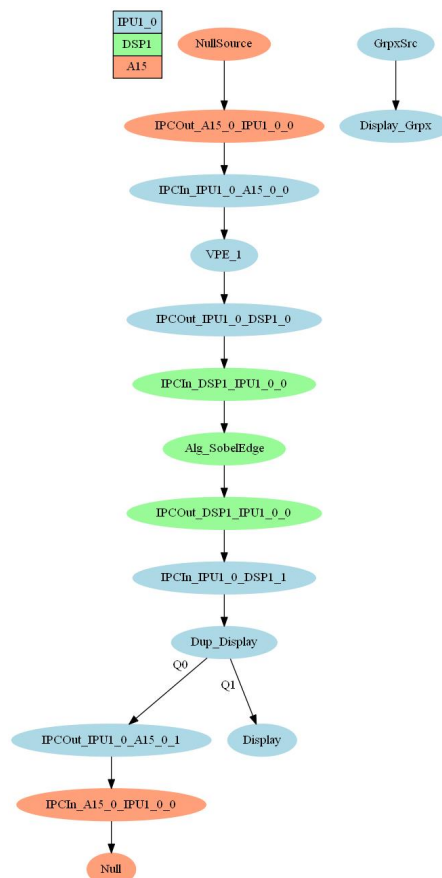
IPU1_0
DSP1
A15

NullSource

IPCOut_A15_0_IPU1_0_0

IPCIn_IPU1_0_A15_0_0

VPE_1

IPCOut_IPU1_0_DSP1_0

IPCIn_DSP1_IPU1_0_0

Alg_SobelEdge

IPCOut_DSP1_IPU1_0_0

IPCIn_IPU1_0_DSP1_1

Dup_Display

Q0

Q1

IPCOut_IPU1_0_A15_0_1

Display

IPCIn_A15_0_IPU1_0_0

Null

GrpxSrc

Display_Grpx